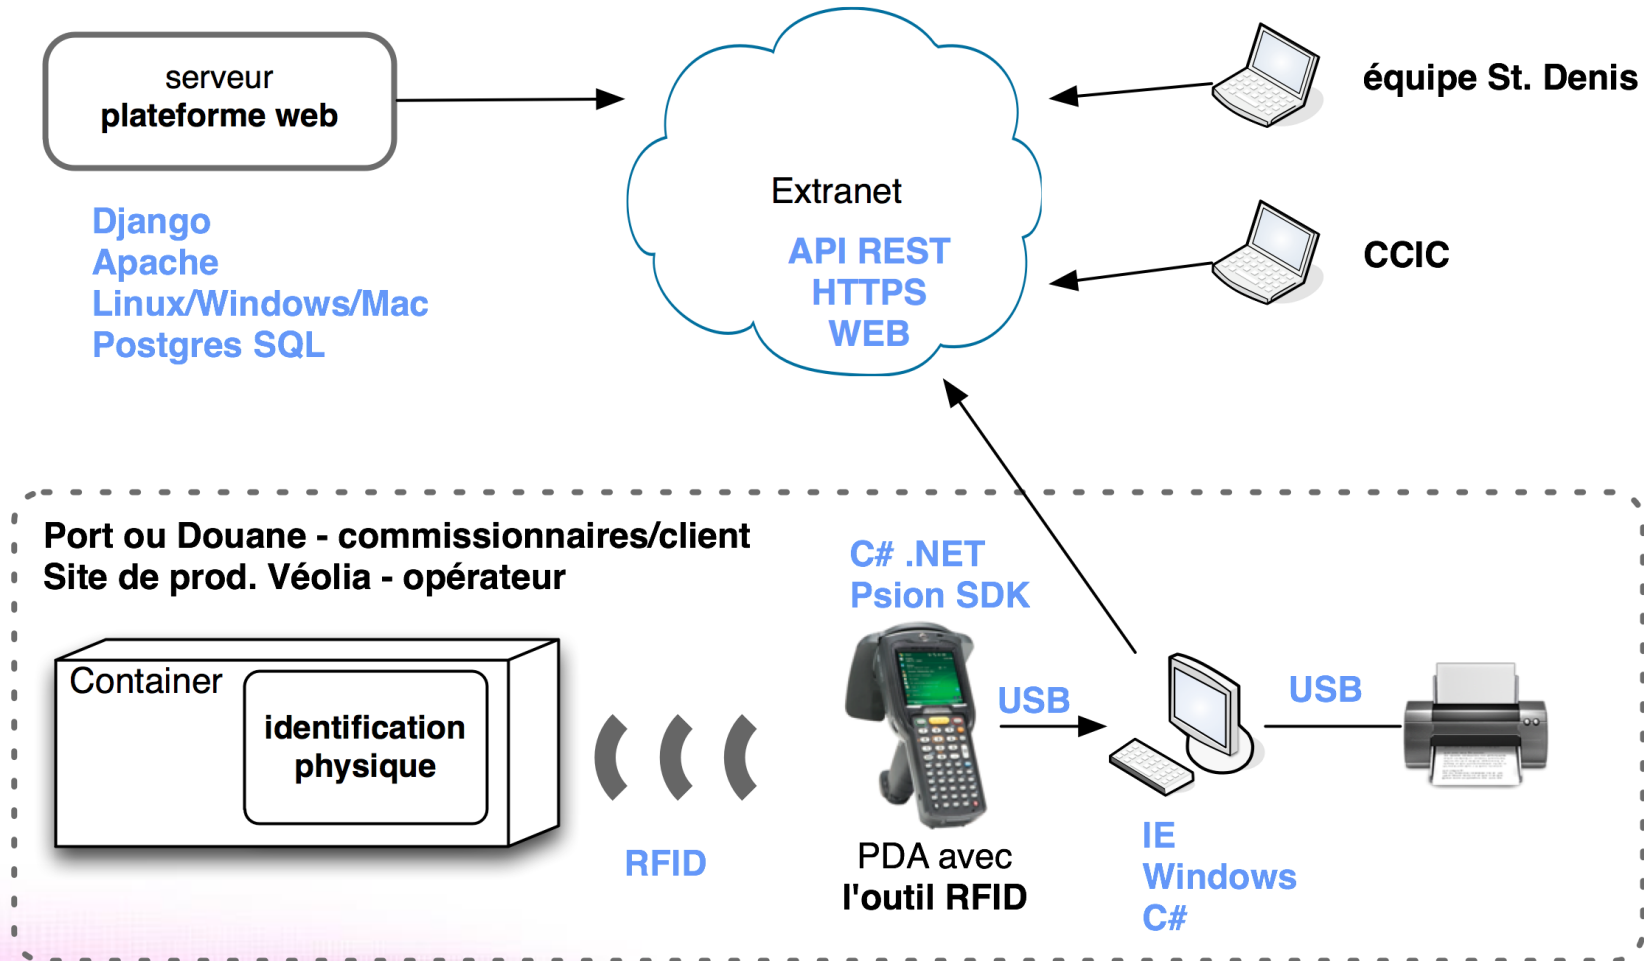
serveur
plateforme web

Django
Apache
Linux/Windows/Mac
Postgres SQL

Extranet

API REST
HTTPS
WEB

équipe St. Denis

CCIC

Port ou Douane - commissionnaires/client
Site de prod. Véolia - opérateur

C# .NET
Psion SDK

Container

identification
physique

USB

USB

RFID

PDA avec
l'outil RFID

IE
Windows
C#